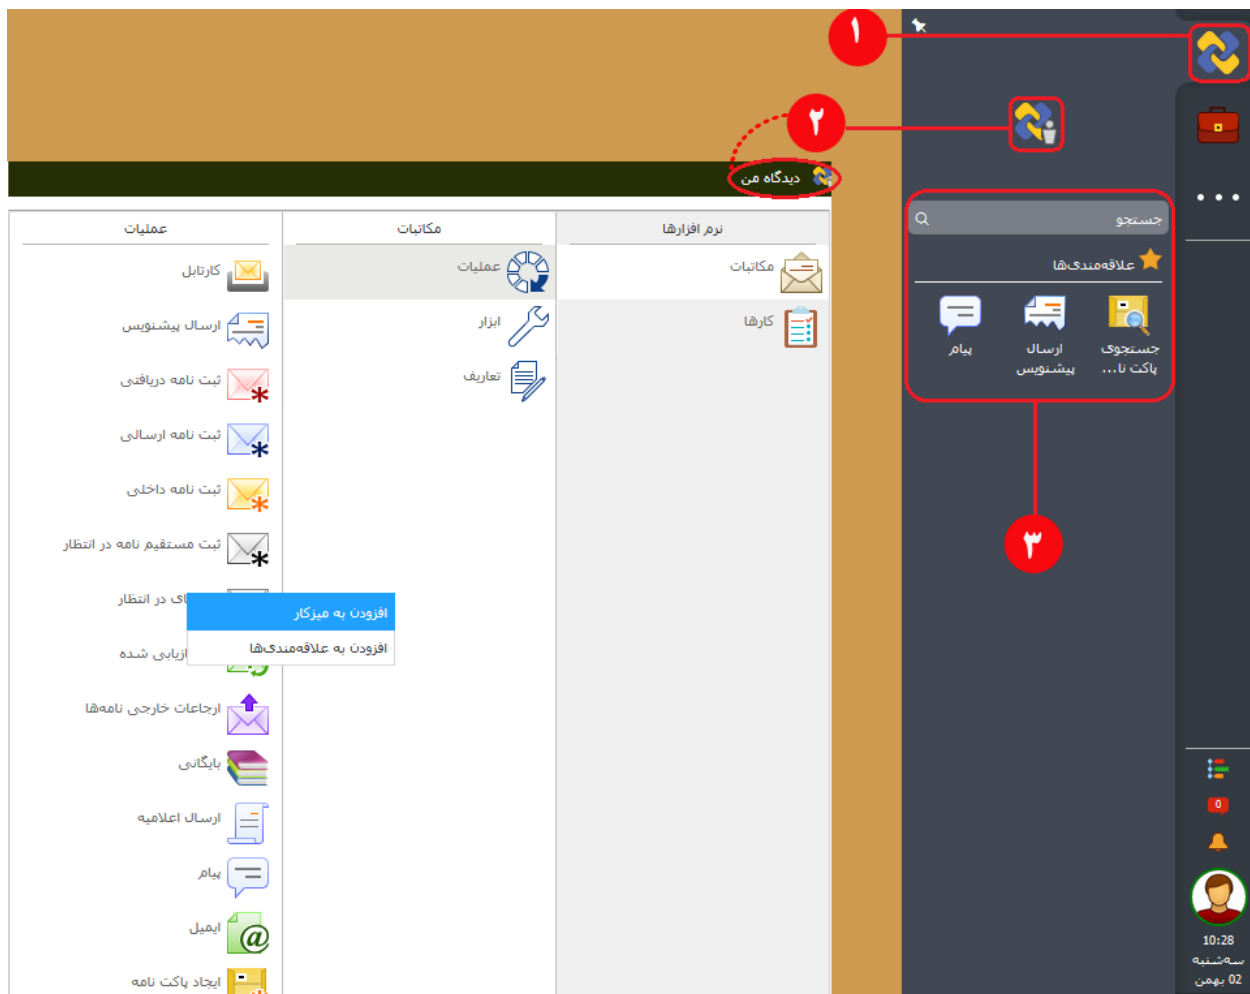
۱
۲
دیدگاه من
جستجو
علاقه‌مندی‌ها
پیام
ارسال پیشنویس
جستجوی پاکت نا...
۳
نرم افزارها
مکاتبات
عملیات
مکاتبات
کارها
عملیات
ابزار
تعاریف
کارتابل
ارسال پیشنویس
ثبت نامه دریافتی
ثبت نامه ارسالی
ثبت نامه داخلی
ثبت مستقیم نامه در انتظار
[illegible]ای در انتظار
افزودن به میزکار
افزودن به علاقه‌مندی‌ها
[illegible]ارزیابی شده
ارجاعات خارجی نامه‌ها
بایگانی
ارسال اعلامیه
پیام
ایمیل
ایجاد پاکت نامه
0
10:28
سه‌شنبه
02 بهمن